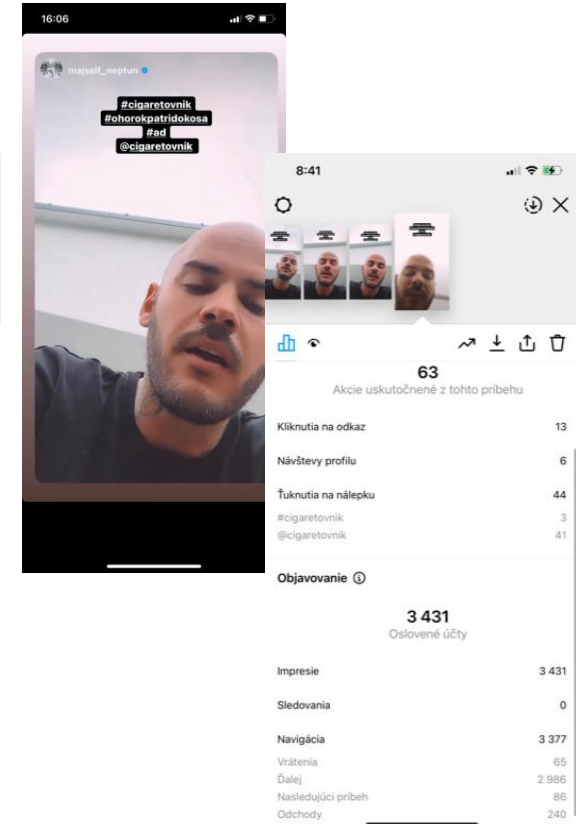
16:06

majself_neptun

#cigaretovnik
#ohorokpatridokosa
#ad
@cigaretovnik

8:41

63
Akcie uskutočnené z tohto príbehu

| | |
|---|---|
| Kliknutia na odkaz | 13 |
| Návštevy profilu | 6 |
| Ťuknutia na nálepku | 44 |
| #cigaretovnik | 3 |
| @cigaretovnik | 41 |

Objavovanie

3 431
Oslovené účty

| | |
|---|---|
| Impresie | 3 431 |
| Sledovania | 0 |
| Navigácia | 3 377 |
| Vrátenia | 65 |
| Ďalej | 2 986 |
| Nasledujúci príbeh | 86 |
| Odchody | 240 |